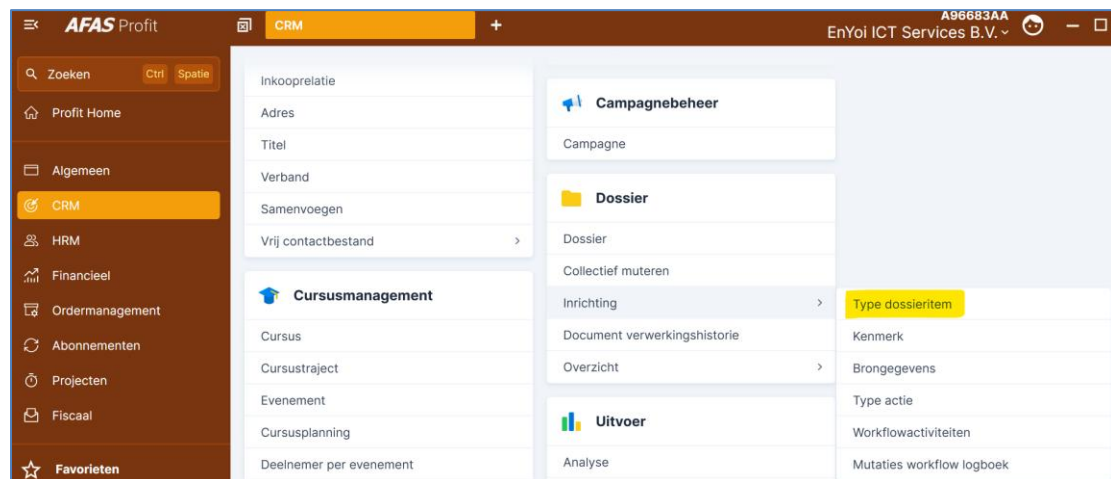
AFAS Profit
CRM
+
A96683AA
EnYoi ICT Services B.V.

Zoeken Ctrl Spatie
Profit Home
Algemeen
CRM
HRM
Financieel
Ordermanagement
Abonnementen
Projecten
Fiscaal
Favorieten

Inkooprelatie
Adres
Titel
Verband
Samenvoegen
Vrij contactbestand

Cursusmanagement
Cursus
Cursustraject
Evenement
Cursusplanning
Deelnemer per evenement

Campagnebeheer
Campagne

Dossier
Dossier
Collectief muteren
Inrichting
Document verwerkingshistorie
Overzicht

Uitvoer
Analyse

Type dossieritem
Kenmerk
Brongegevens
Type actie
Workflowactiviteiten
Mutaties workflow logboek